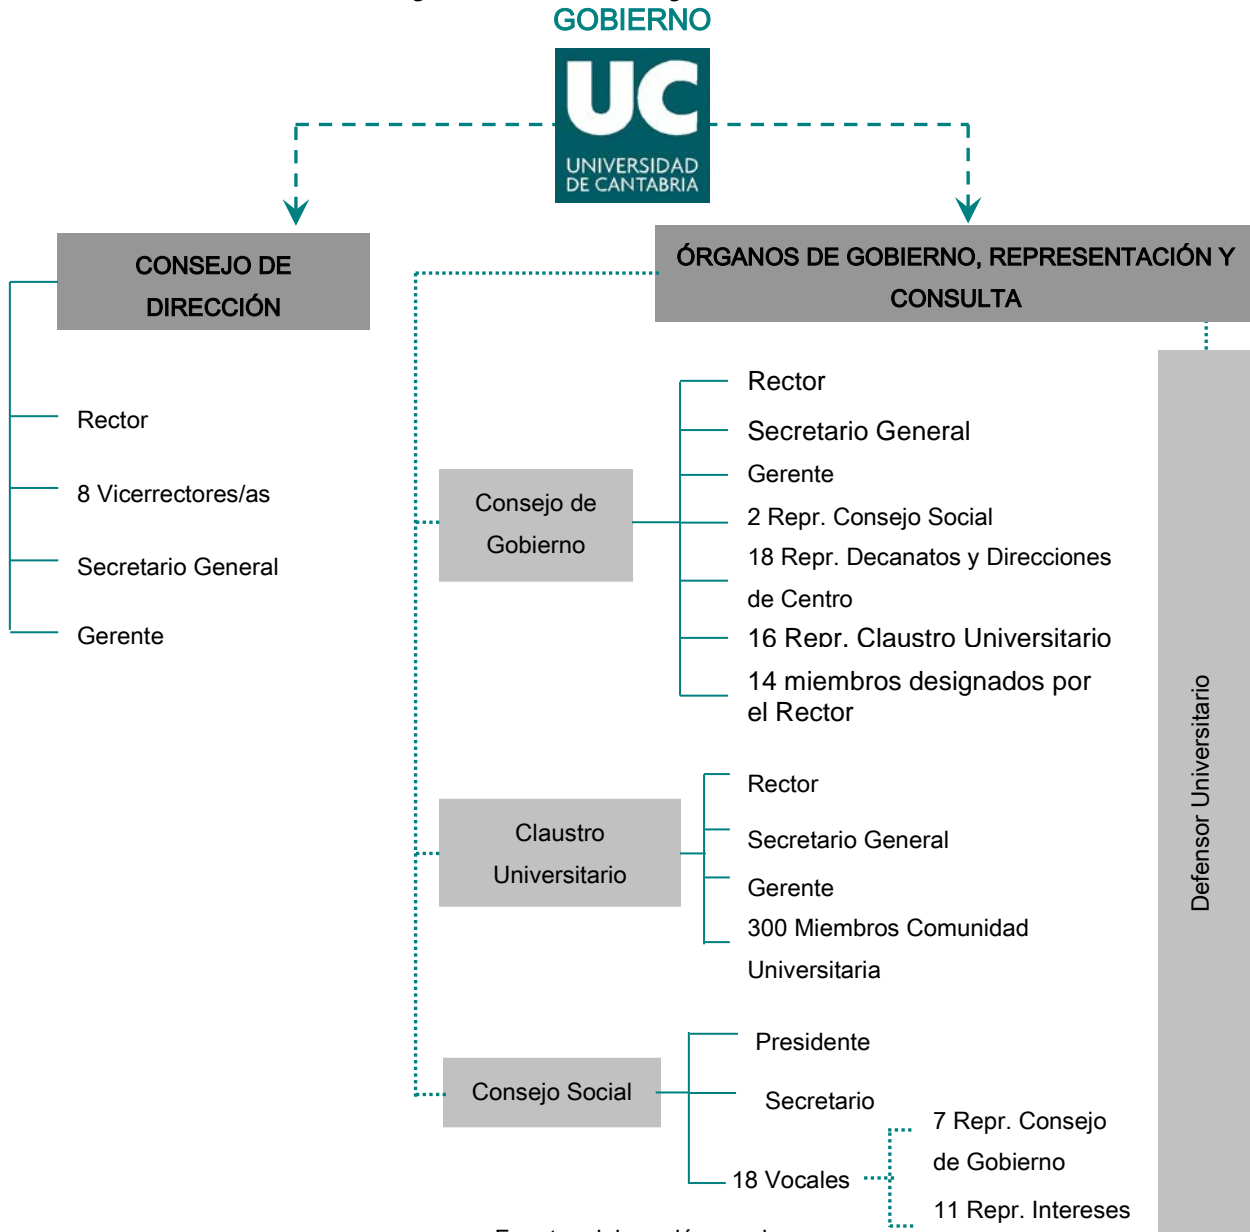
GOBIERNO

UC
UNIVERSIDAD DE CANTABRIA

CONSEJO DE DIRECCIÓN

Rector

8 Vicerrectores/as

Secretario General

Gerente

ÓRGANOS DE GOBIERNO, REPRESENTACIÓN Y CONSULTA

Consejo de Gobierno

Rector

Secretario General

Gerente

2 Repr. Consejo Social

18 Repr. Decanatos y Direcciones de Centro

16 Repr. Claustro Universitario

14 miembros designados por el Rector

Claustro Universitario

Rector

Secretario General

Gerente

300 Miembros Comunidad Universitaria

Consejo Social

Presidente

Secretario

18 Vocales

7 Repr. Consejo de Gobierno

11 Repr. Intereses

Defensor Universitario